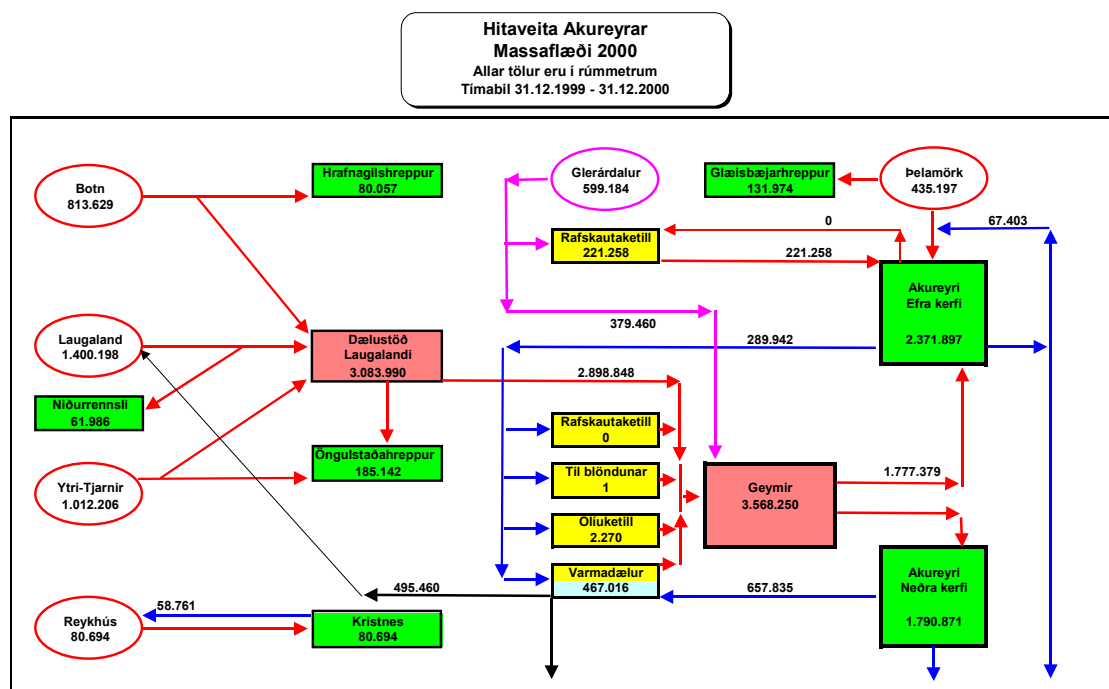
Hitaveita Akureyrar
Massaflæði 2000
Allar tölur eru í rúmmetrum
Tímabil 31.12.1999 - 31.12.2000

Botn
813.629

Hrafnagilshreppur
80.057

Glerárdalur
599.184

Glæsibæjarhreppur
131.974

Þelamörk
435.197

0

67.403

Rafskautaketill
221.258

221.258

Akureyri
Efra kerfi
2.371.897

379.460

Laugaland
1.400.198

Dælustöð
Laugalandi
3.083.990

289.942

2.898.848

Niðurrennsli
61.986

Rafskautaketill
0

Öngulstaðahreppur
185.142

Ytri-Tjarnir
1.012.206

Til blöndunar
1

Geymir
3.568.250

1.777.379

Olíuketill
2.270

Varmadælur
467.016

495.460

657.835

Akureyri
Neðra kerfi
1.790.871

58.761

Reykhús
80.694

Kristnes
80.694